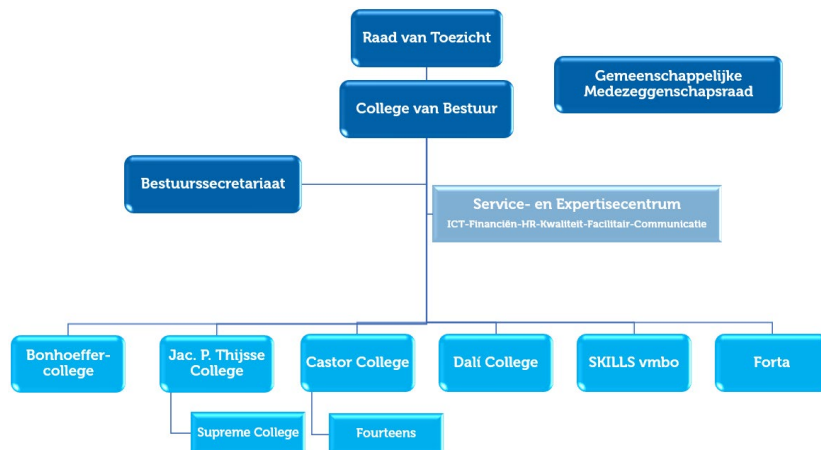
Raad van Toezicht

Gemeenschappelijke Medezeggenschapsraad

College van Bestuur

Bestuurssecretariaat

Service- en Expertisecentrum
ICT-Financiën-HR-Kwaliteit-Facilitair-Communicatie

Bonhoeffer-college

Jac. P. Thijsse College

Castor College

Dalí College

SKILLS vmbo

Forta

Supreme College

Fourteens